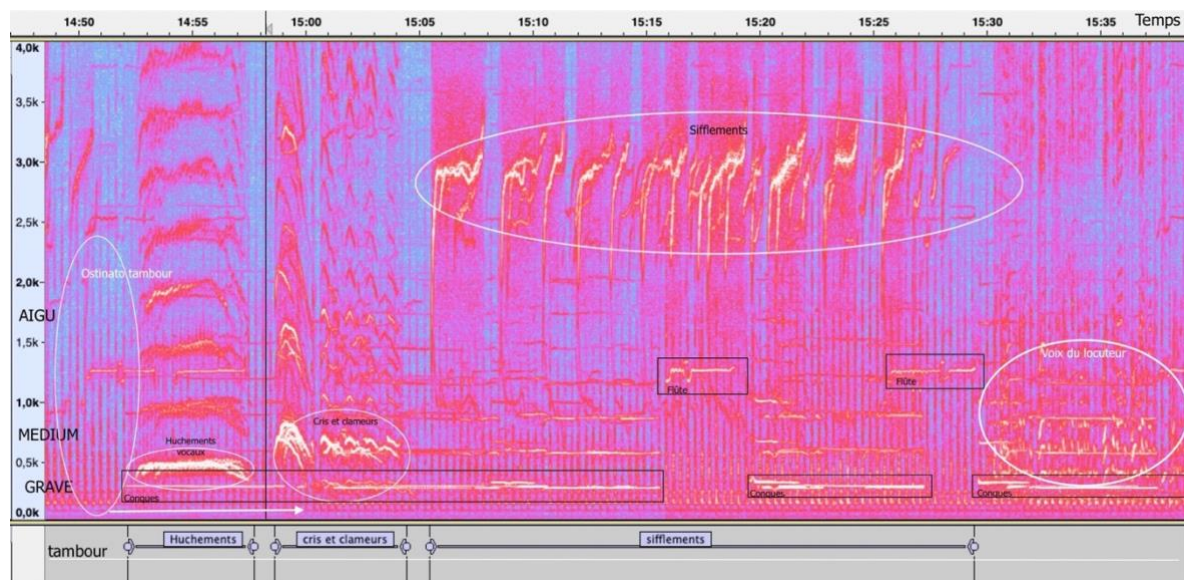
14:50 14:55 15:00 15:05 15:10 15:15 15:20 15:25 15:30 15:35 Temps

4,0k
3,5k
3,0k
2,5k
2,0k
AIGU
1,5k
1,0k
MEDIUM
0,5k
GRAVE
0,0k

Sifflements

Ostinato tambour

Flûte

Flûte

Voix du locuteur

Cris et clameurs

Huchements vocaux

Conques

Conques

Conques

tambour

Huchements

cris et clameurs

sifflements